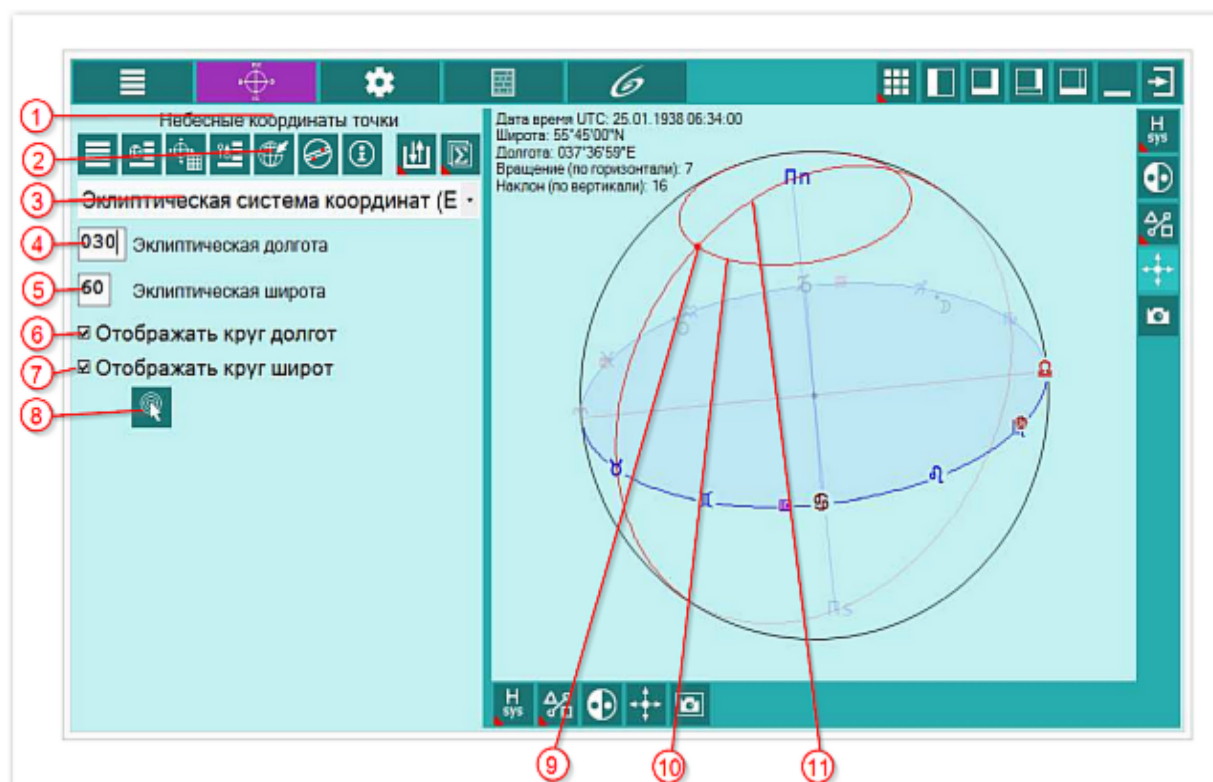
Небесные координаты точки

Эклиптическая система координат (E

030 Эклиптическая долгота

60 Эклиптическая широта

☑ Отображать круг долгот

☑ Отображать круг широт

1
2
3
4
5
6
7
8

Дата время UTC: 25.01.1938 06:34:00
Широта: 55°45'00"N
Долгота: 037°36'59"E
Вращение (по горизонтали): 7
Наклон (по вертикали): 16

Пn

Пs

H sys

H sys

9
10
11